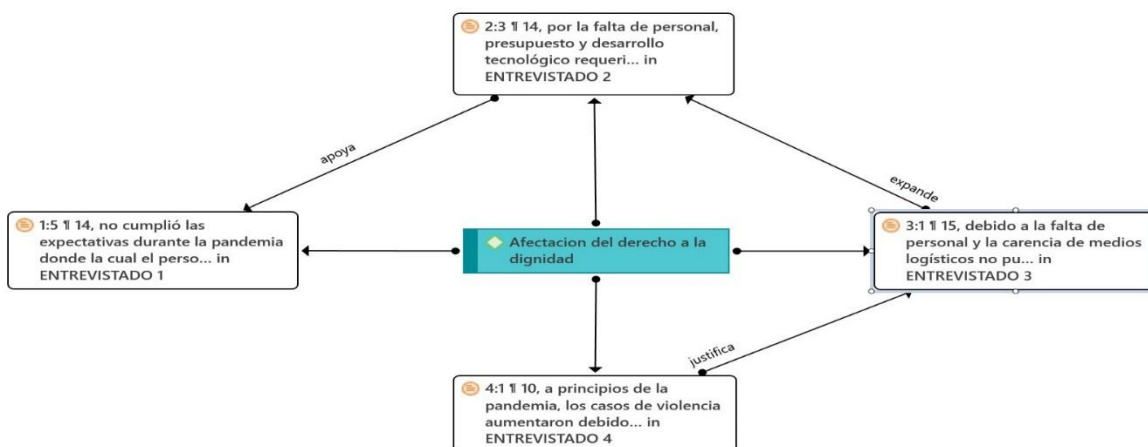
2:3 ¶ 14, por la falta de personal, presupuesto y desarrollo tecnológico requeri... in ENTREVISTADO 2

apoya

expande

1:5 ¶ 14, no cumplió las expectativas durante la pandemia donde la cual el perso... in ENTREVISTADO 1

Afectacion del derecho a la dignidad

3:1 ¶ 15, debido a la falta de personal y la carencia de medios logísticos no pu... in ENTREVISTADO 3

justifica

4:1 ¶ 10, a principios de la pandemia, los casos de violencia aumentaron debido... in ENTREVISTADO 4